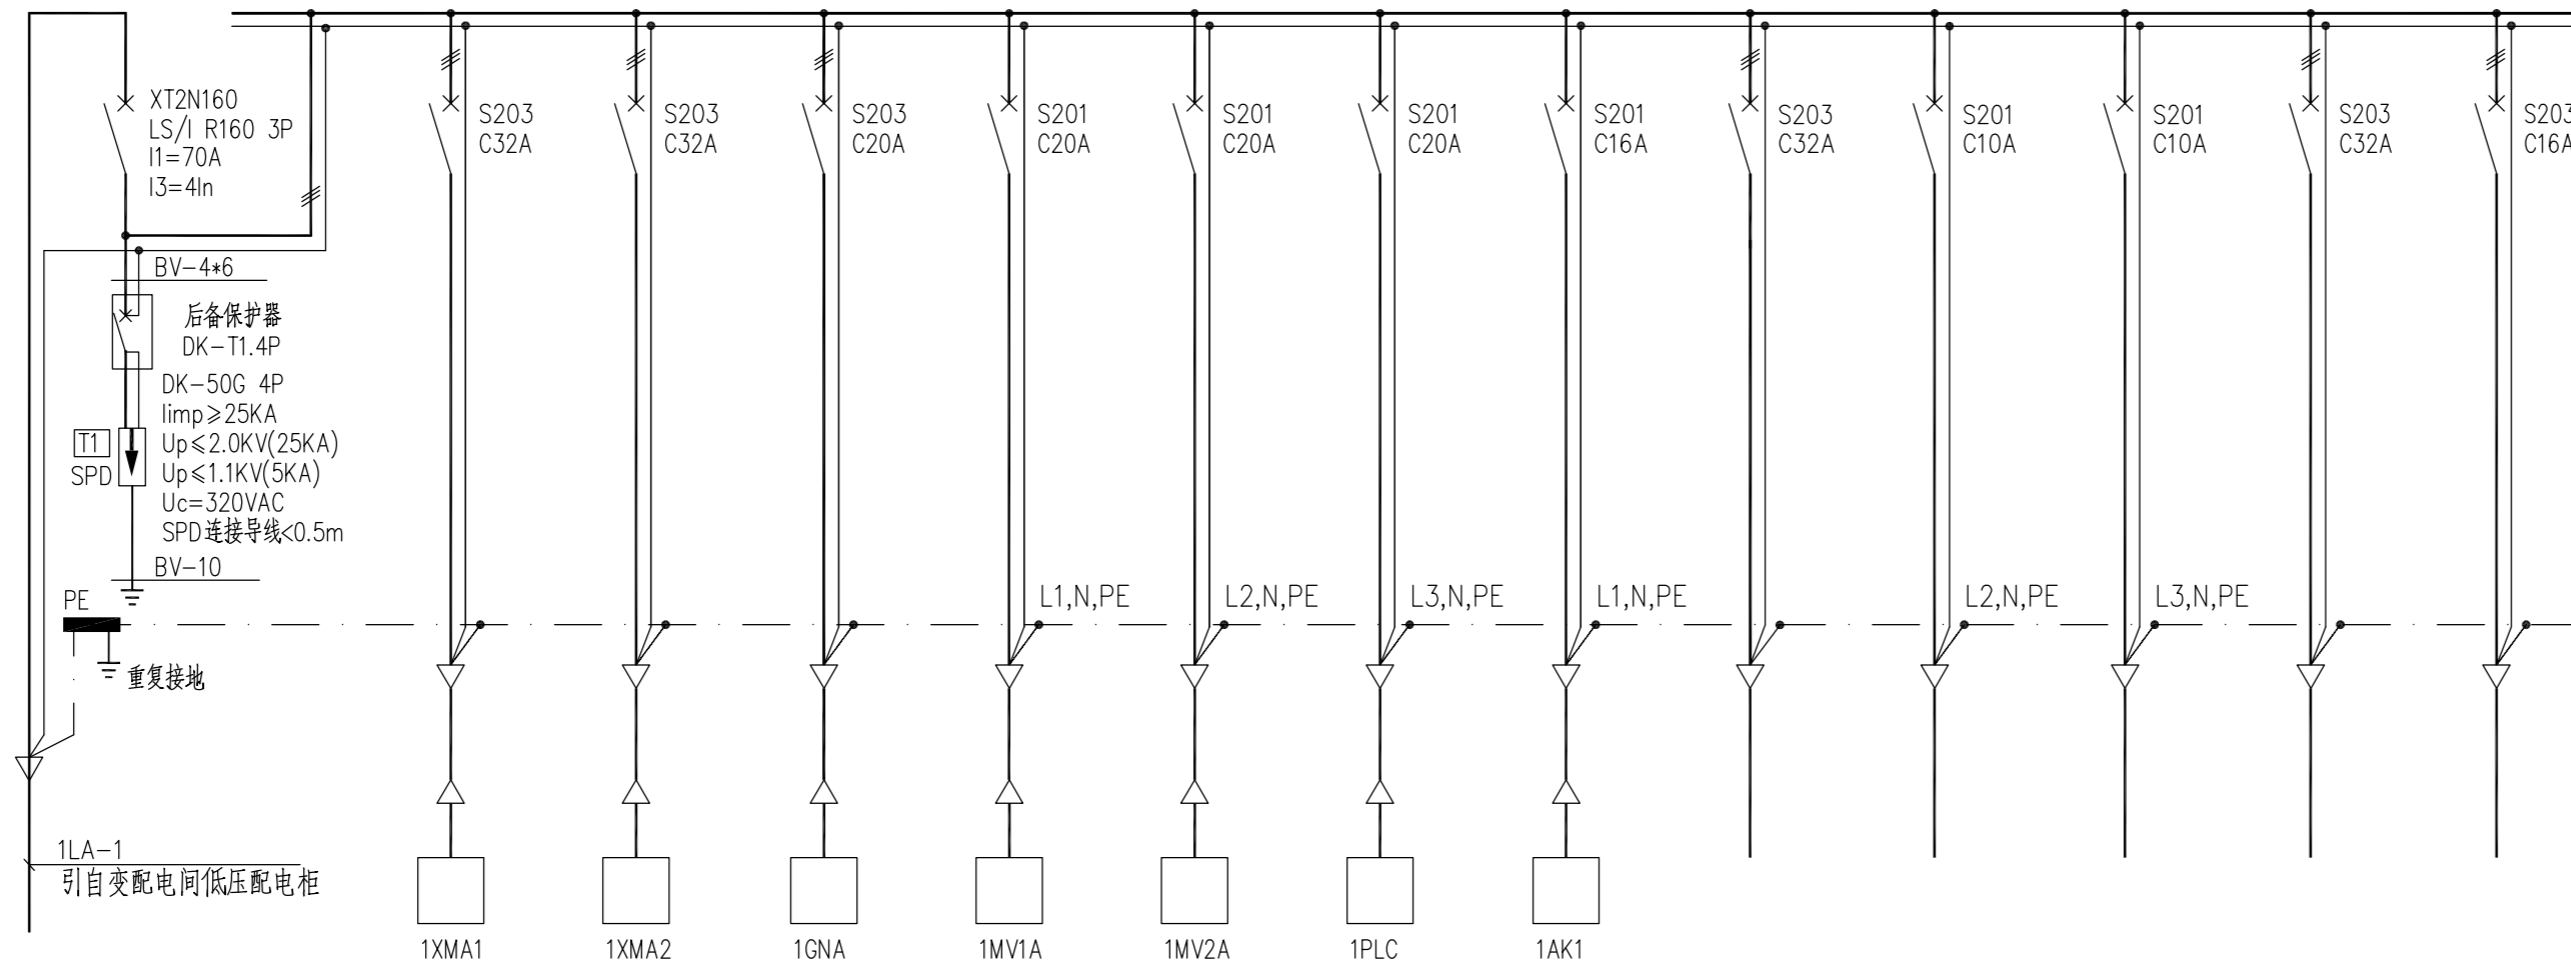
XT2N160
LS/I R160 3P
I1=70A
I3=4In

BV-4*6

后备保护器
DK-T1.4P

DK-50G 4P
Iimp≥25KA
Up≤2.0KV(25KA)
Up≤1.1KV(5KA)
Uc=320VAC
SPD连接导线<0.5m

T1
SPD

BV-10

PE

重复接地

1LA-1
引自变配电间低压配电柜

S203 C32A
S203 C32A
S203 C20A
S201 C20A
S201 C20A
S201 C20A
S201 C16A
S203 C32A
S201 C10A
S201 C10A
S203 C32A
S203 C16A

L1,N,PE
L2,N,PE
L3,N,PE
L1,N,PE
L2,N,PE
L3,N,PE

1XMA1
1XMA2
1GNA
1MV1A
1MV2A
1PLC
1AK1